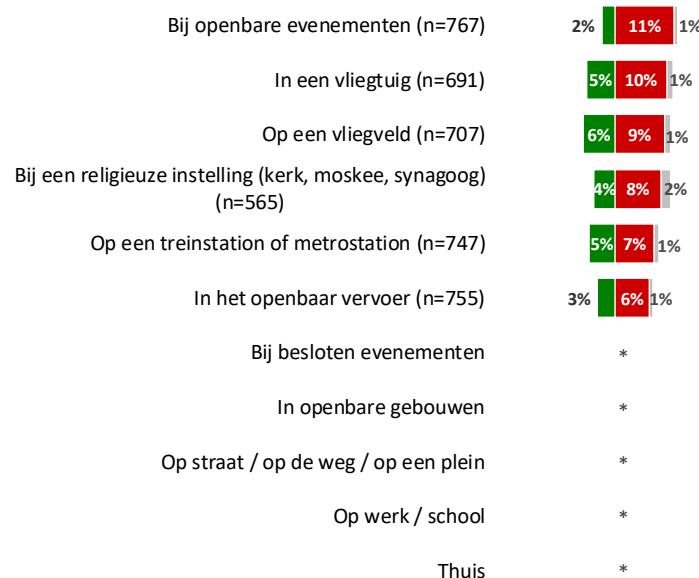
| | | | |
|---|---|---|---|
| Bij openbare evenementen (n=767) | 2% | 11% | 1% |
| In een vliegtuig (n=691) | 5% | 10% | 1% |
| Op een vliegveld (n=707) | 6% | 9% | 1% |
| Bij een religieuze instelling (kerk, moskee, synagoog) (n=565) | 4% | 8% | 2% |
| Op een treinstation of metrostation (n=747) | 5% | 7% | 1% |
| In het openbaar vervoer (n=755) | 3% | 6% | 1% |
| Bij besloten evenementen | * | | |
| In openbare gebouwen | * | | |
| Op straat / op de weg / op een plein | * | | |
| Op werk / school | * | | |
| Thuis | * | | |